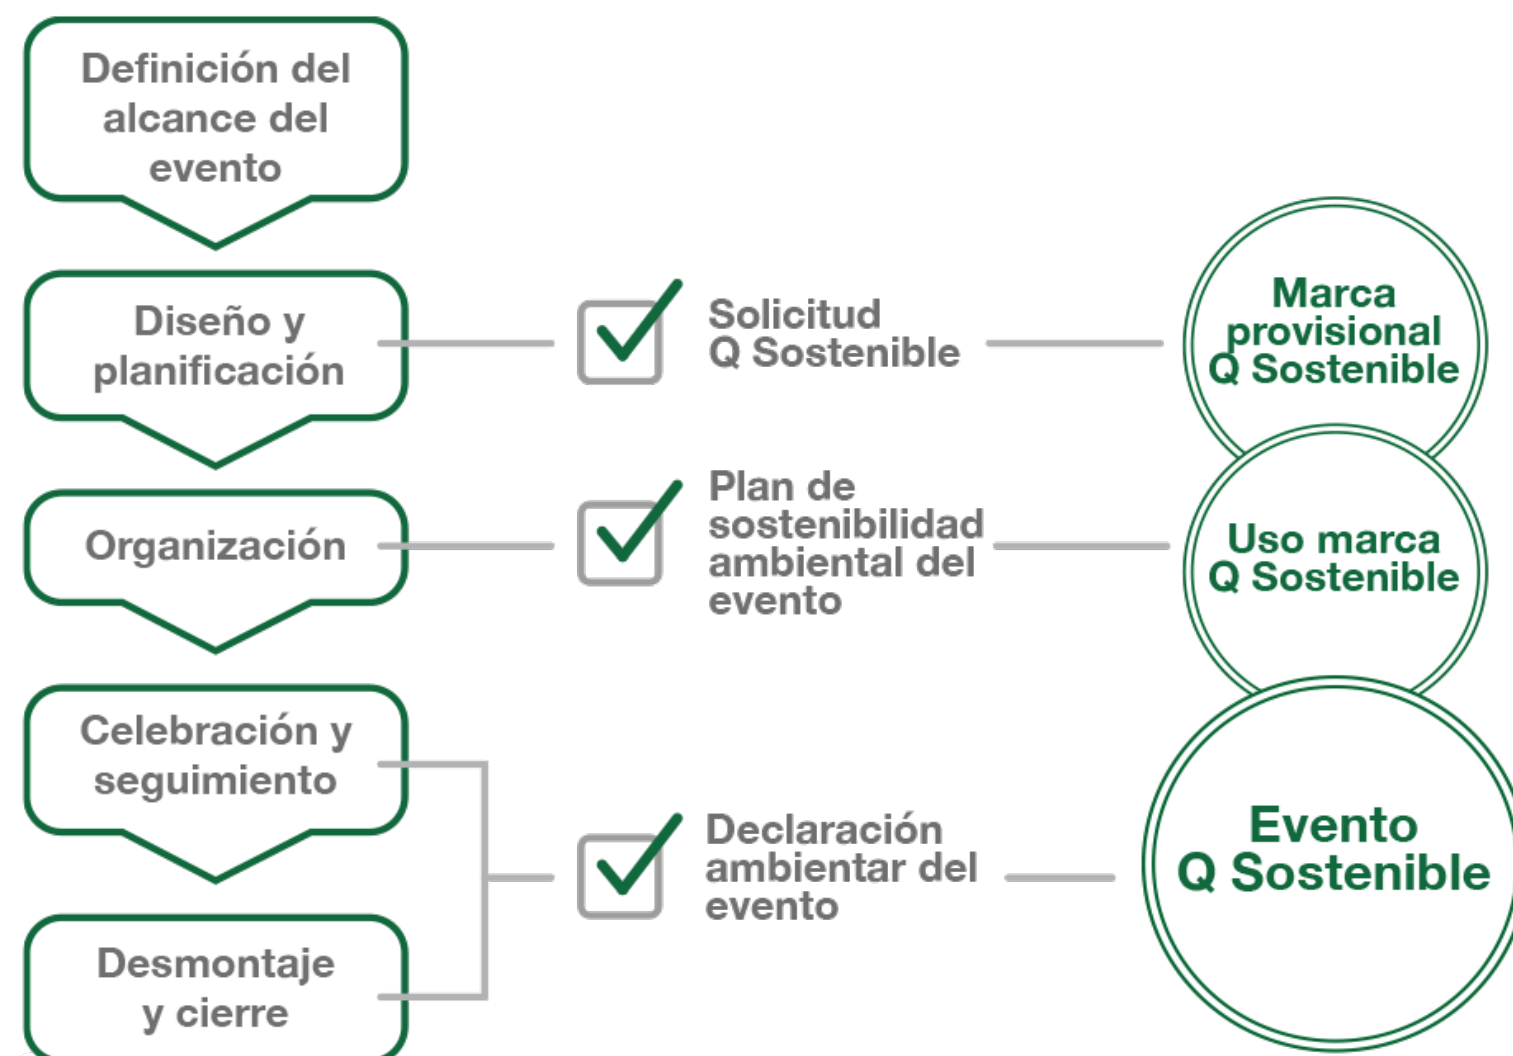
Definición del alcance del evento

Diseño y planificación

Organización

Celebración y seguimiento

Desmontaje y cierre

Solicitud Q Sostenible

Plan de sostenibilidad ambiental del evento

Declaración ambientar del evento

Marca provisional Q Sostenible

Uso marca Q Sostenible

Evento Q Sostenible